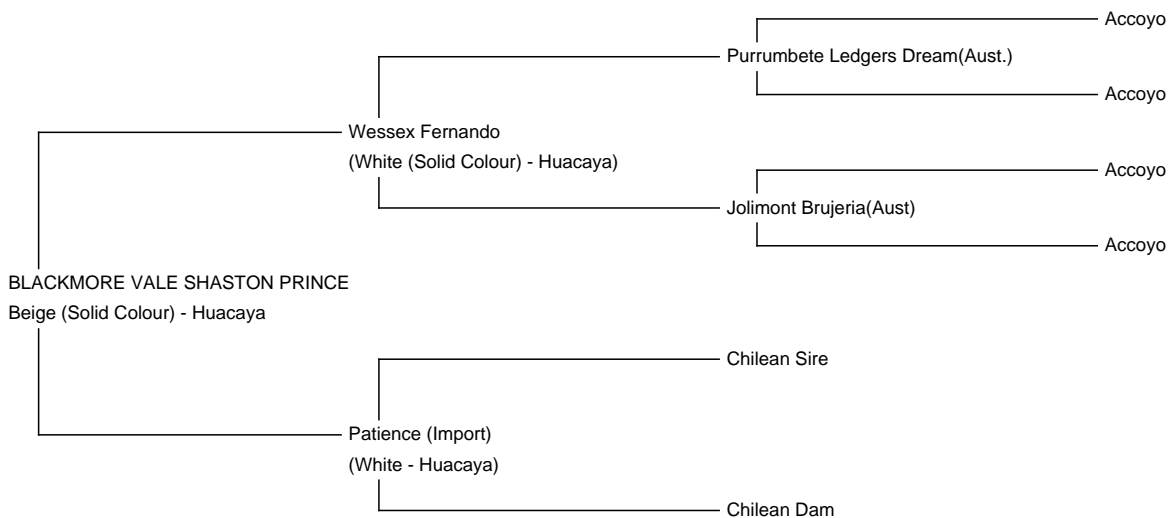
Accoyo

Purrumbete Ledgers Dream(Aust.)

Accoyo

Wessex Fernando
(White (Solid Colour) - Huacaya)

Accoyo

Jolimont Brujeria(Aust)

Accoyo

BLACKMORE VALE SHASTON PRINCE
Beige (Solid Colour) - Huacaya

Chilean Sire

Patience (Import)
(White - Huacaya)

Chilean Dam